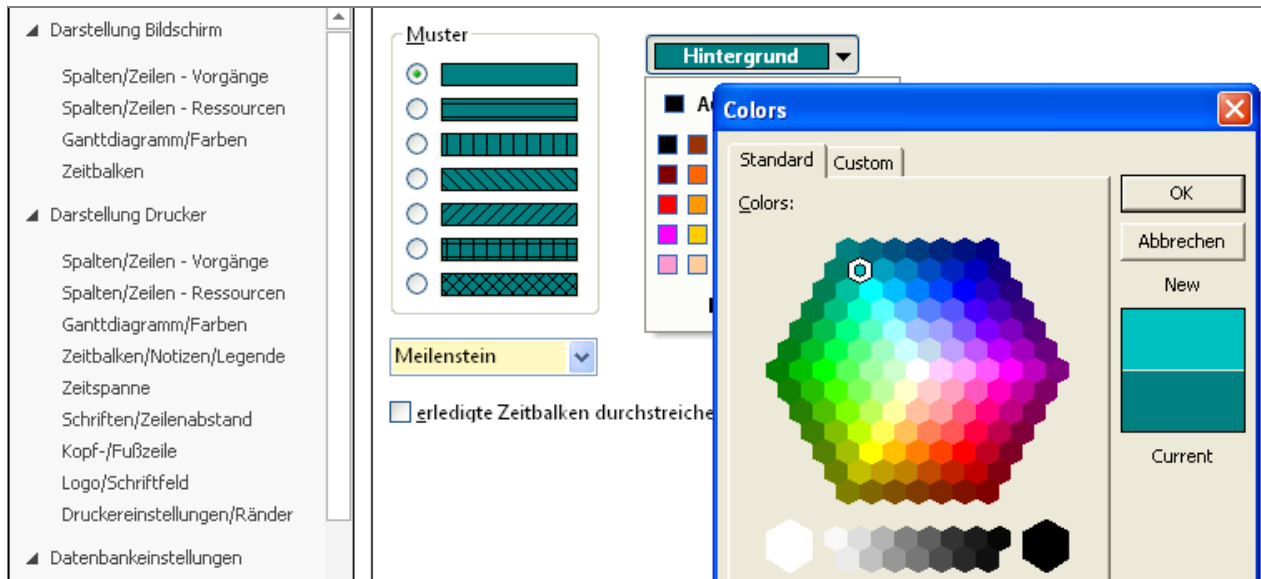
◢ Darstellung Bildschirm

Spalten/Zeilen - Vorgänge
Spalten/Zeilen - Ressourcen
Ganttdiagramm/Farben
Zeitbalken

◢ Darstellung Drucker

Spalten/Zeilen - Vorgänge
Spalten/Zeilen - Ressourcen
Ganttdiagramm/Farben
Zeitbalken/Notizen/Legende
Zeitspanne
Schriften/Zeilenabstand
Kopf-/Fußzeile
Logo/Schriftfeld
Druckereinstellungen/Ränder

◢ Datenbankeinstellungen

Muster

Hintergrund

A

Meilenstein

erledigte Zeitbalken durchstreiche

Colors

Standard
Custom

Colors:

OK
Abbrechen
New
Current